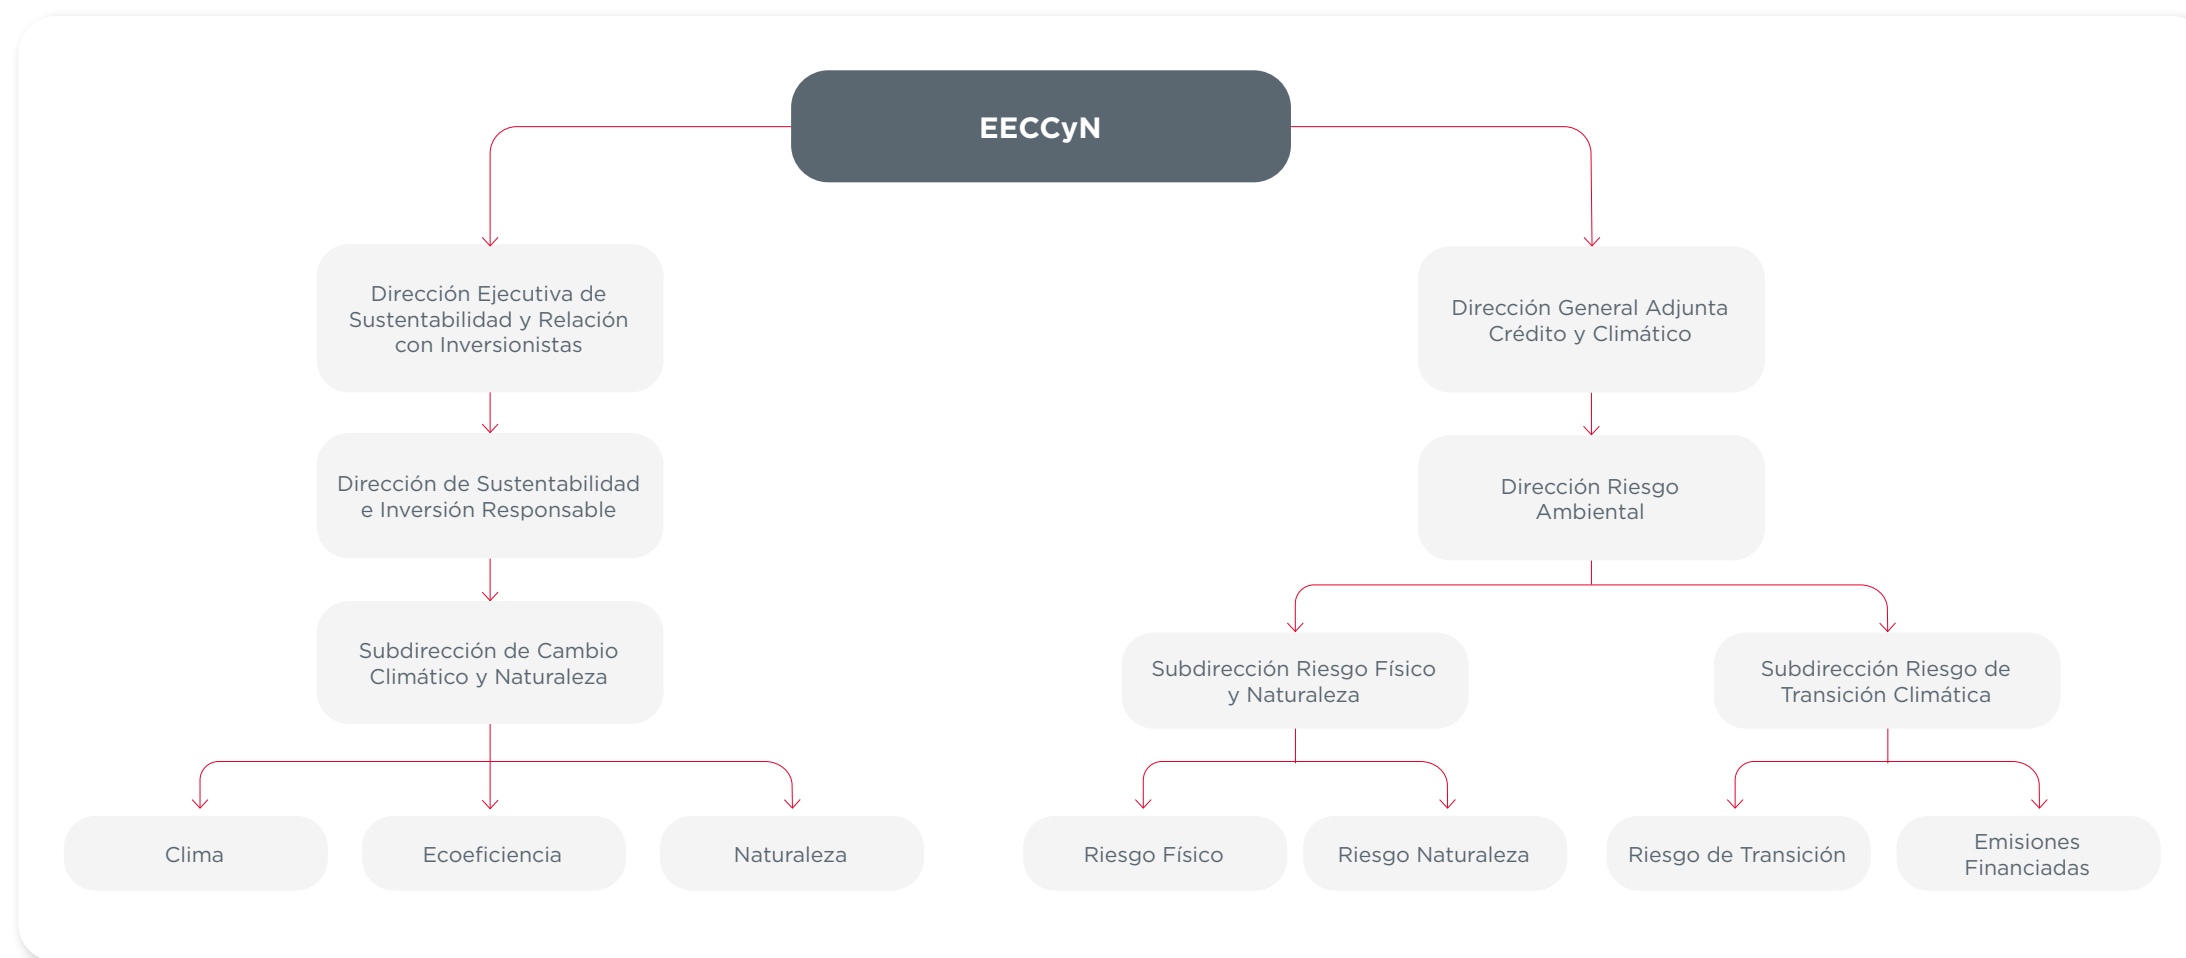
EECCyN

Dirección Ejecutiva de Sustentabilidad y Relación con Inversionistas

Dirección de Sustentabilidad e Inversión Responsable

Subdirección de Cambio Climático y Naturaleza

Clima

Ecoeficiencia

Naturaleza

Dirección General Adjunta Crédito y Climático

Dirección Riesgo Ambiental

Subdirección Riesgo Físico y Naturaleza

Subdirección Riesgo de Transición Climática

Riesgo Físico

Riesgo Naturaleza

Riesgo de Transición

Emisiones Financiadas